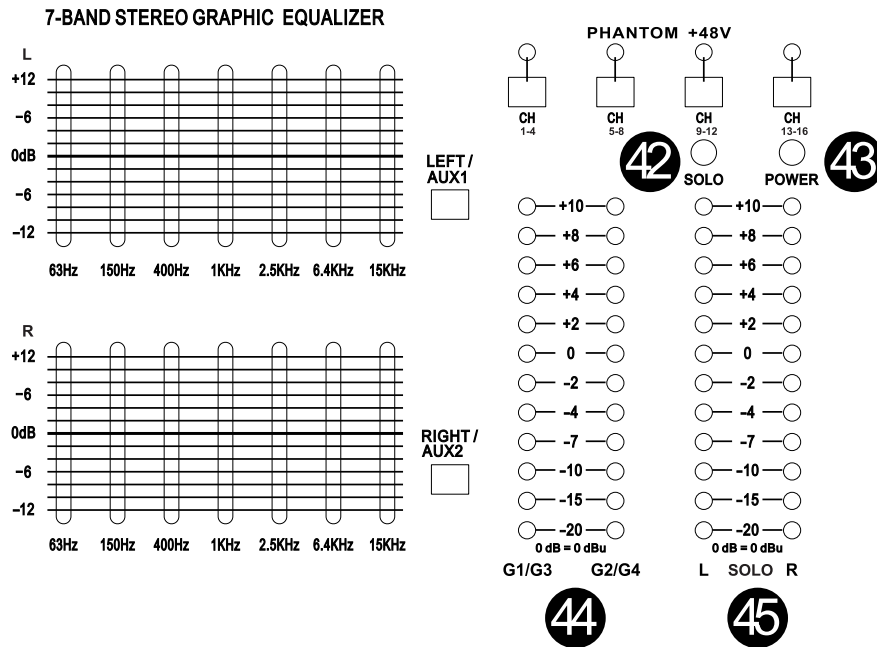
7-BAND STEREO GRAPHIC EQUALIZER

L
+12
-6
0dB
-6
-12

63Hz 150Hz 400Hz 1KHz 2.5KHz 6.4KHz 15KHz

LEFT / AUX1

R
+12
-6
0dB
-6
-12

63Hz 150Hz 400Hz 1KHz 2.5KHz 6.4KHz 15KHz

RIGHT / AUX2

PHANTOM +48V

CH 1-4
CH 5-8
CH 9-12
CH 13-16

42
SOLO
POWER
43

+10
+8
+6
+4
+2
0
-2
-4
-7
-10
-15
-20
0 dB = 0 dBu

G1/G3 G2/G4

+10
+8
+6
+4
+2
0
-2
-4
-7
-10
-15
-20
0 dB = 0 dBu

L SOLO R

44
45